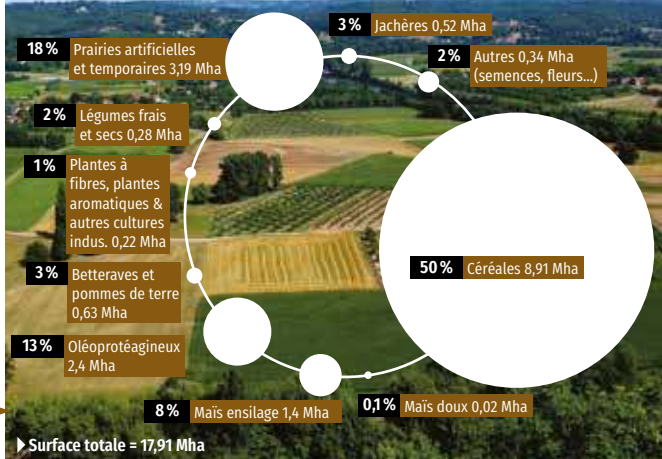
18 % Prairies artificielles et temporaires 3,19 Mha

3 % Jachères 0,52 Mha

2 % Autres 0,34 Mha (semences, fleurs...)

2 % Légumes frais et secs 0,28 Mha

1 % Plantes à fibres, plantes aromatiques & autres cultures indus. 0,22 Mha

50 % Céréales 8,91 Mha

3 % Betteraves et pommes de terre 0,63 Mha

13 % Oléoprotéagineux 2,4 Mha

8 % Maïs ensilage 1,4 Mha

0,1 % Maïs doux 0,02 Mha

Surface totale = 17,91 Mha